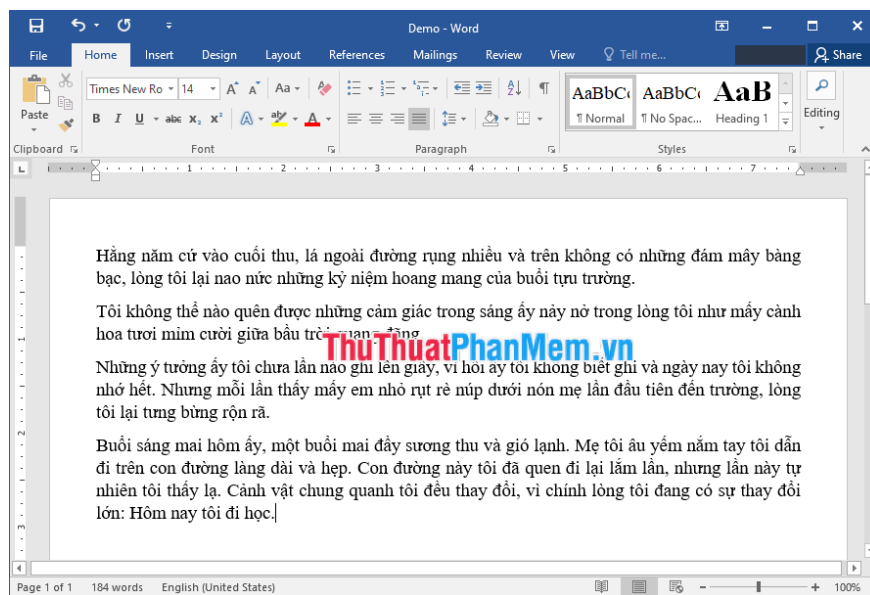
Demo - Word

File Home Insert Design Layout References Mailings Review View Tell me... Share

Paste
Clipboard

Times New Ro 14
B I U abc $x_2$ $x^2$
Font

Paragraph

AaBbCc AaBbCc AaB
¶ Normal ¶ No Spac... Heading 1
Styles

Editing

Hằng năm cứ vào cuối thu, lá ngoài đường rụng nhiều và trên không có những đám mây bàng bạc, lòng tôi lại nao nức những kỷ niệm hoang mang của buổi tựu trường.

Tôi không thể nào quên được những cảm giác trong sáng ấy nảy nở trong lòng tôi như mấy cành hoa tươi mỉm cười giữa bầu trời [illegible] đãng.

ThuThuatPhanMem.vn

Những ý tưởng ấy tôi chưa lần nào ghi lên giấy, vì hồi ấy tôi không biết ghi và ngày nay tôi không nhớ hết. Nhưng mỗi lần thấy mấy em nhỏ rụt rè núp dưới nón mẹ lần đầu tiên đến trường, lòng tôi lại tưng bừng rộn rã.

Buổi sáng mai hôm ấy, một buổi mai đầy sương thu và gió lạnh. Mẹ tôi âu yếm nắm tay tôi dẫn đi trên con đường làng dài và hẹp. Con đường này tôi đã quen đi lại lắm lần, nhưng lần này tự nhiên tôi thấy lạ. Cảnh vật chung quanh tôi đều thay đổi, vì chính lòng tôi đang có sự thay đổi lớn: Hôm nay tôi đi học.

Page 1 of 1 184 words English (United States) 100%